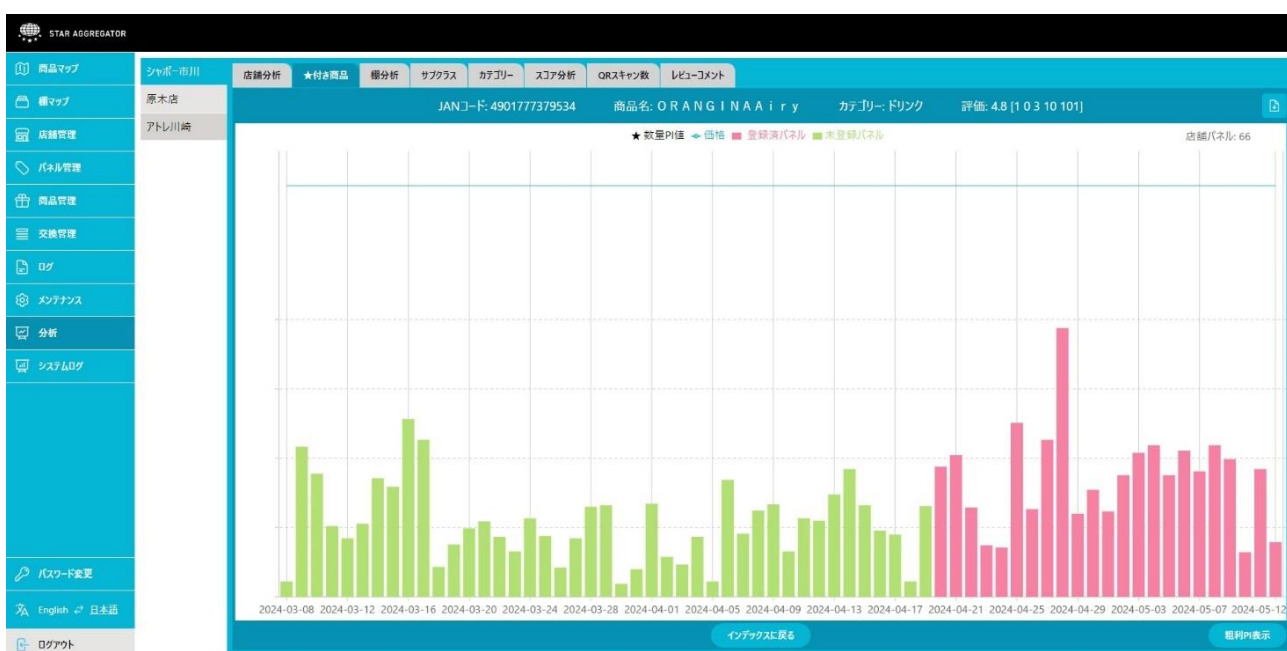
STAR AGGREGATOR

商品マップ
棚マップ
店舗管理
パネル管理
商品管理
交換管理
ログ
メンテナンス
分析
システムログ

パスワード変更
English ⇄ 日本語
ログアウト

シャポー市川
原木店
アトレ川崎

店舗分析 | ★付き商品 | 棚分析 | サブクラス | カテゴリー | スコア分析 | QRスキャン数 | レビューコメント

JANコード: 4901777379534 商品名: ORANGINAAiry カテゴリー: ドリンク 評価: 4.8 [1 0 3 10 101]

★ 数量PI値 ◆ 価格 ■ 登録済パネル ■ 未登録パネル

店舗パネル: 66

2024-03-08 2024-03-12 2024-03-16 2024-03-20 2024-03-24 2024-03-28 2024-04-01 2024-04-05 2024-04-09 2024-04-13 2024-04-17 2024-04-21 2024-04-25 2024-04-29 2024-05-03 2024-05-07 2024-05-12

インデックスに戻る
粗利PI表示